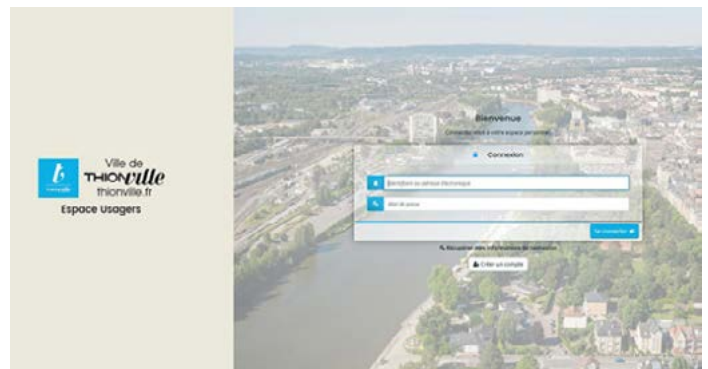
Ville de
THIONVILLE
thionville.fr
Espace Usagers

Bienvenue
Connectez-vous à votre espace personnel

Connexion

Identifiant ou adresse électronique

Mot de passe

Se connecter

Récupérer mes informations de connexion

Créer un compte